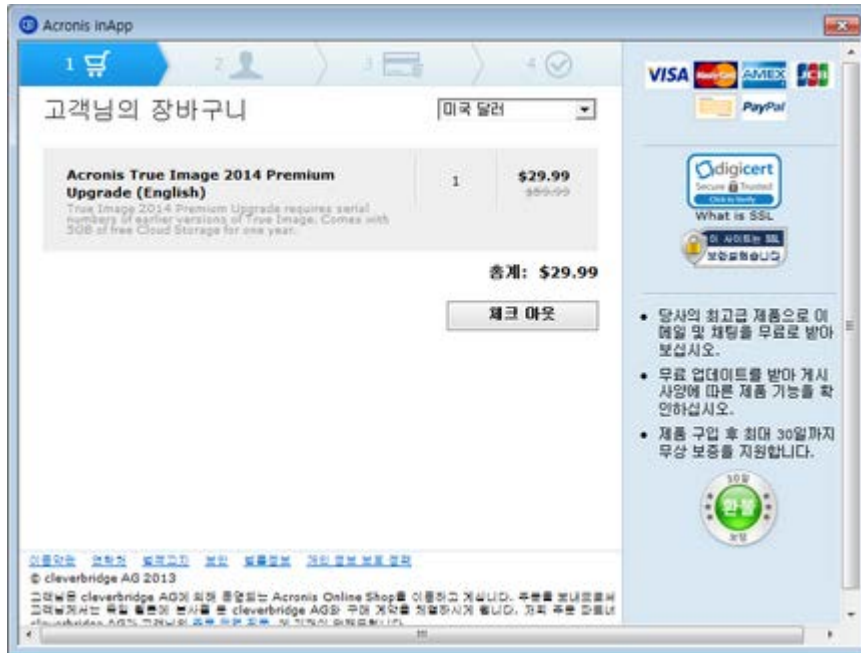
Acronis InApp

1 2 3 4

고객님의 장바구니

미국 달러

| Acronis True Image 2014 Premium Upgrade (English) True Image 2014 Premium Upgrade requires serial numbers of earlier versions of True Image. Comes with 50B of free Cloud Storage for one year. | 1 | $29.99 $89.99 |
|---|---|---|

총계: $29.99

체크 아웃

VISA MasterCard AMEX JCB PayPal

digicert Secure Trusted Click to Verify

What is SSL

이 사이트는 SSL 보안연결됩니다

• 당사의 최고급 제품으로 이메일 및 채팅을 무료로 받아 보십시오.

• 무료 업데이트를 받아 게시 사양에 따른 제품 기능을 확인하십시오.

• 제품 구입 후 최대 30일까지 무상 보증을 지원합니다.

30일 환불 보장

이용약관 연락처 법적고지 보안 법률정보 개인 정보 보호 정책

© cleverbridge AG 2013

고객님은 cleverbridge AG에 의해 운영되는 Acronis Online Shop를 이용하고 계십니다. 주문을 보내므로써 고객님께서는 특힘 릴론에 본사를 둔 cleverbridge AG와 구매 계약을 체결하시게 됩니다. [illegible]